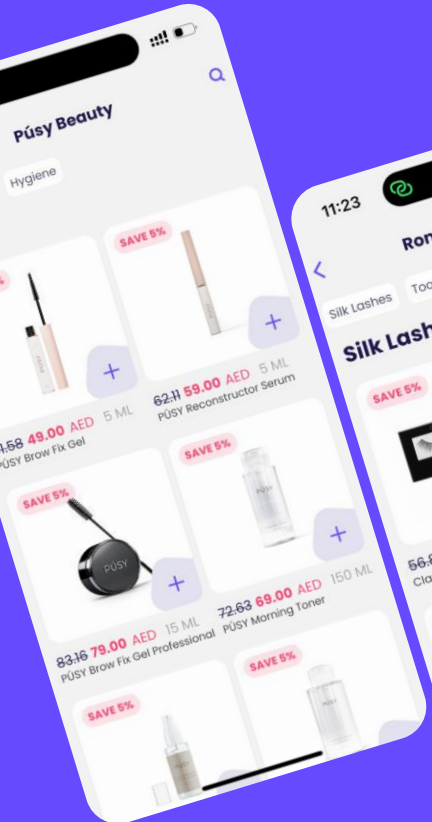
Púsy Beauty

Hygiene

SAVE 5%

1.58 49.00 AED 5 ML
PÚSY Brow Fix Gel

SAVE 5%

62.11 59.00 AED 5 ML
PÚSY Reconstructor Serum

SAVE 5%

PÚSY

83.16 79.00 AED 15 ML
PÚSY Brow Fix Gel Professional

SAVE 5%

PÚSY

72.63 69.00 AED 150 ML
PÚSY Morning Toner

SAVE 5%

SAVE 5%

PÚSY

11:23

Ro

Silk Lashes Too

Silk Lash

SAVE 5%

56.8
Cla